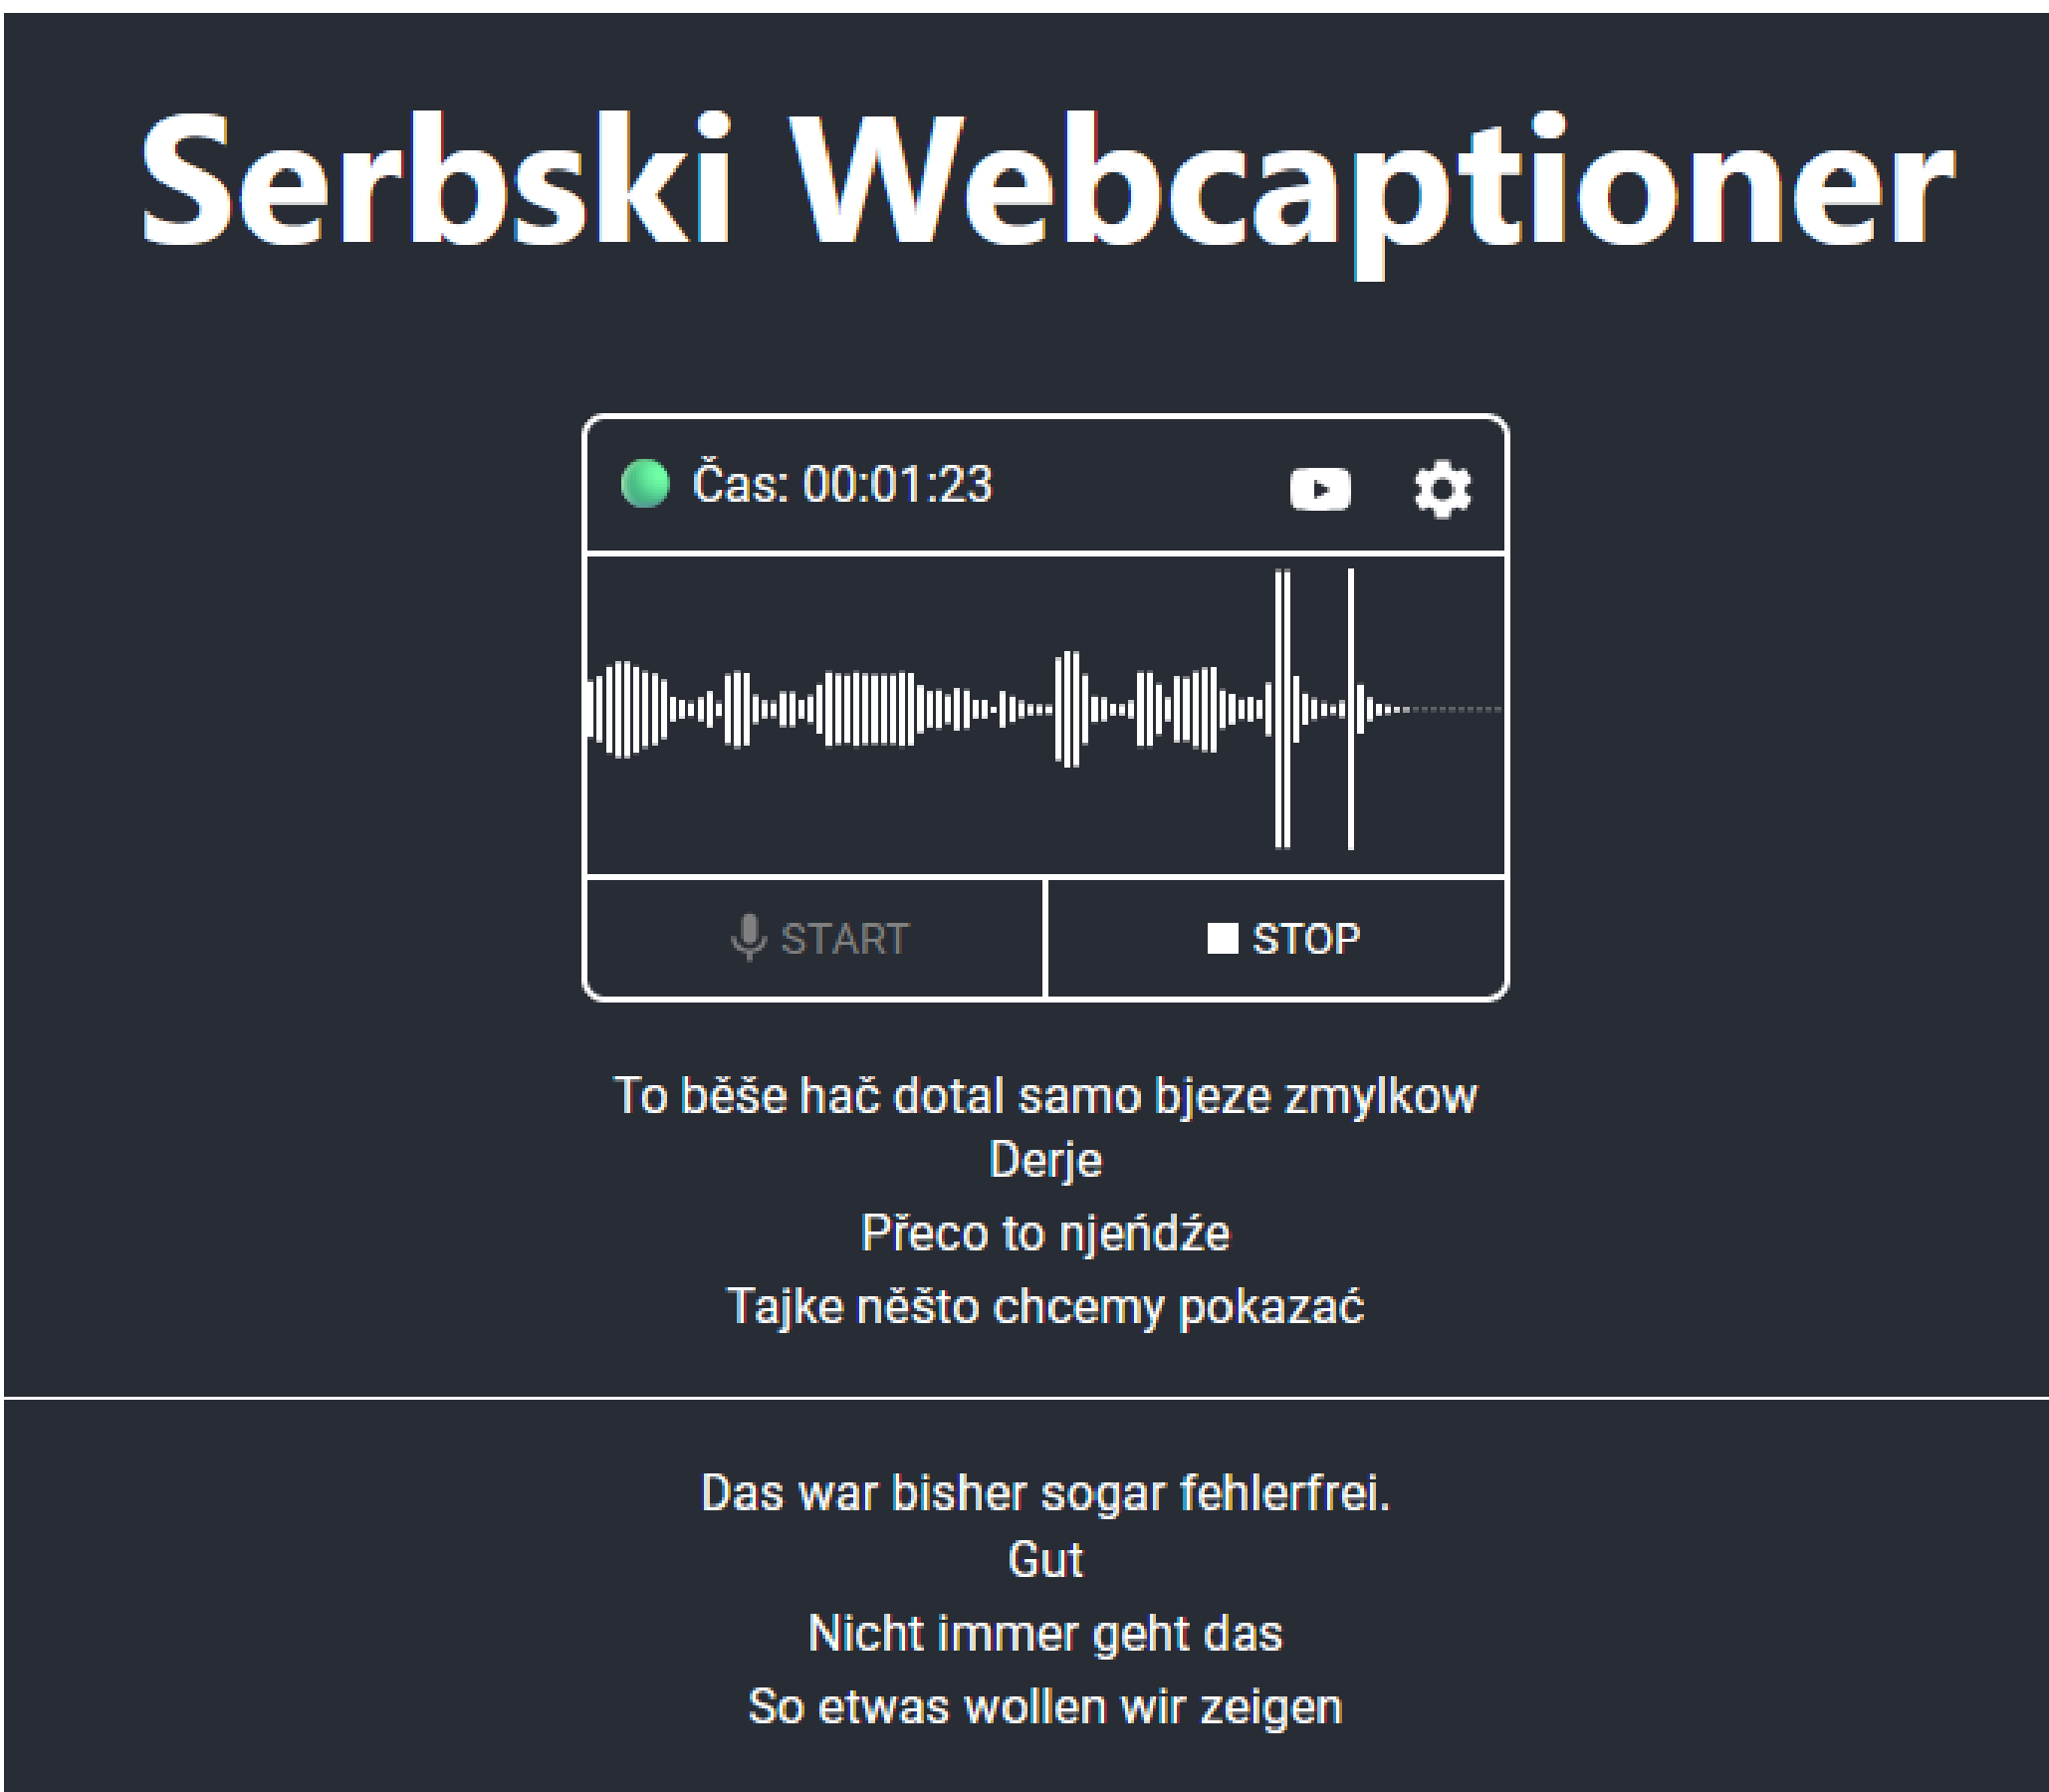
Serbski Webcaptioner

Čas: 00:01:23

START

STOP

To běše hač dotal samo bjeze zmylkow
Derje
Přeco to njeńdźe
Tajke něšto chcemy pokazać

Das war bisher sogar fehlerfrei.
Gut
Nicht immer geht das
So etwas wollen wir zeigen